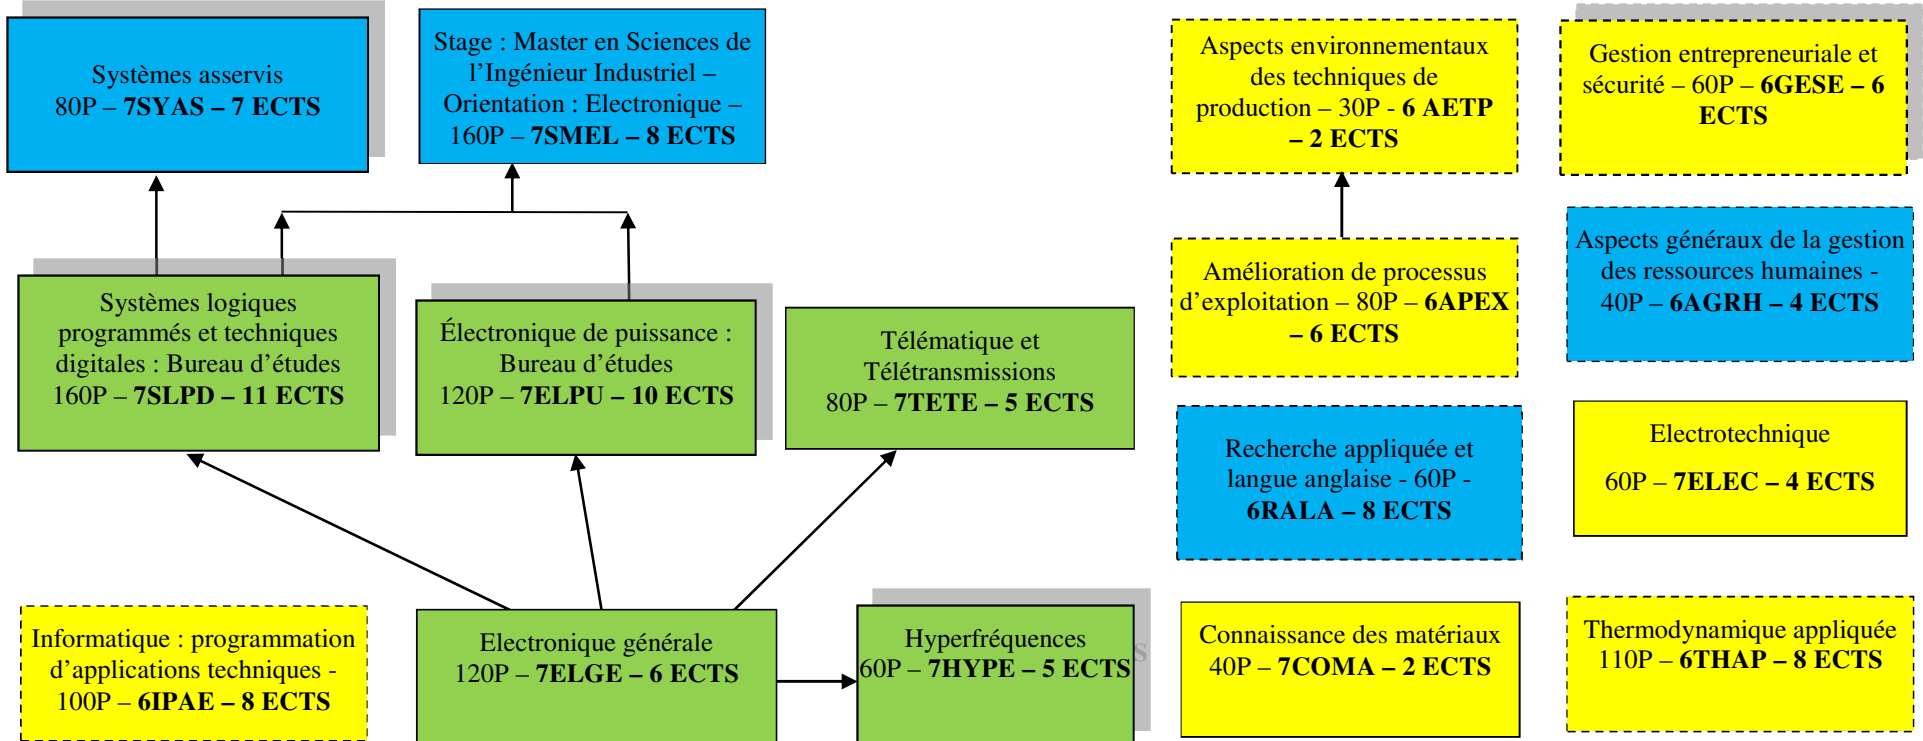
Systèmes asservis
80P – **7SYAS – 7 ECTS**

Stage : Master en Sciences de l'Ingénieur Industriel – Orientation : Electronique – 160P – **7SMEL – 8 ECTS**

Aspects environnementaux des techniques de production – 30P - **6 AETP – 2 ECTS**

Gestion entrepreneuriale et sécurité – 60P – **6GESE – 6 ECTS**

Systèmes logiques programmés et techniques digitales : Bureau d'études
160P – **7SLPD – 11 ECTS**

Électronique de puissance : Bureau d'études
120P – **7ELPU – 10 ECTS**

Télématique et Télétransmissions
80P – **7TETE – 5 ECTS**

Amélioration de processus d'exploitation – 80P – **6APEX – 6 ECTS**

Aspects généraux de la gestion des ressources humaines - 40P – **6AGRH – 4 ECTS**

Recherche appliquée et langue anglaise - 60P - **6RALA – 8 ECTS**

Electrotechnique
60P – **7ELEC – 4 ECTS**

Informatique : programmation d'applications techniques - 100P – **6IPAE – 8 ECTS**

Electronique générale
120P – **7ELGE – 6 ECTS**

Hyperfréquences
60P – **7HYPE – 5 ECTS**

Connaissance des matériaux
40P – **7COMA – 2 ECTS**

Thermodynamique appliquée
110P – **6THAP – 8 ECTS**